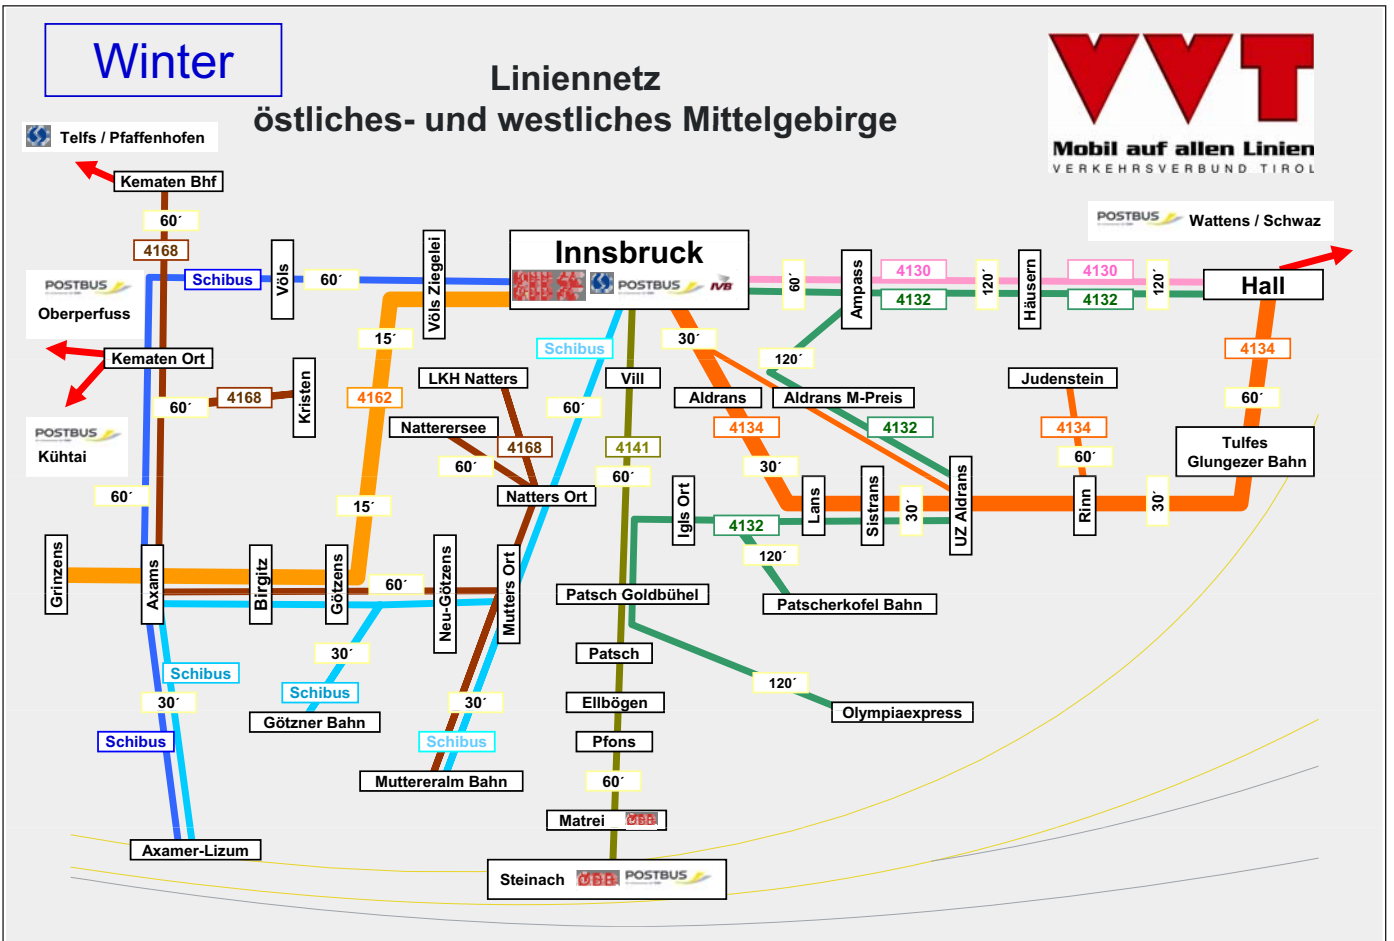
Winter

Liniennetz
östliches- und westliches Mittelgebirge

VVT
Mobil auf allen Linien
VERKEHRSVERBUND TIROL

Telfs / Pfaffenhofen

Kematen Bhf
60´
4168
Schibus
Völs
60´
Völs Ziegelei
Innsbruck
POSTBUS
IVB
60´
Ampass
4130
4132
120´
Häusern
4130
4132
120´
Hall
POSTBUS
Wattens / Schwaz

POSTBUS
Oberperfuss
Kematen Ort
POSTBUS
Kühtai
60´
4168
Kristen
15´
4162
Schibus
Vill
30´
120´
LKH Natters
Natterersee
4168
60´
60´
4141
Aldrans
Aldrans M-Preis
4134
4132
Judenstein
4134
4134
60´
Tulfes
Glungezer Bahn
60´
30´
60´
Natters Ort
15´
60´
Igls Ort
4132
Lans
Sistrans
30´
UZ Aldrans
Rinn
30´
120´
Grinzens
Axams
Birgitz
Götzens
60´
Neu-Götzens
Mutters Ort
Patsch Goldbühel
Patscherkofel Bahn
30´
Patsch
Schibus
Schibus
120´
Olympiaexpress
30´
Götzner Bahn
30´
Ellbögen
Schibus
Schibus
Pfons
Muttereralm Bahn
60´
Matrei ÖBB
Axamer-Lizum
Steinach ÖBB POSTBUS